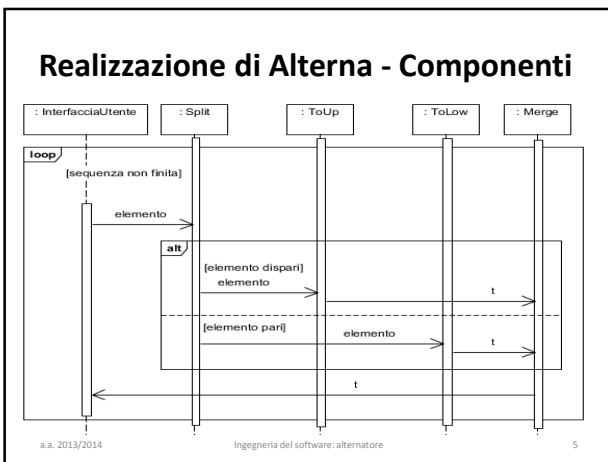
Realizzazione di Alterna - Componenti

: InterfacciaUtente

: Split

: ToUp

: ToLow

: Merge

loop

[sequenza non finita]

elemento

alt

[elemento dispari]

elemento

t

[elemento pari]

elemento

t

t

a.a. 2013/2014

Ingegneria del software: alternatore

5